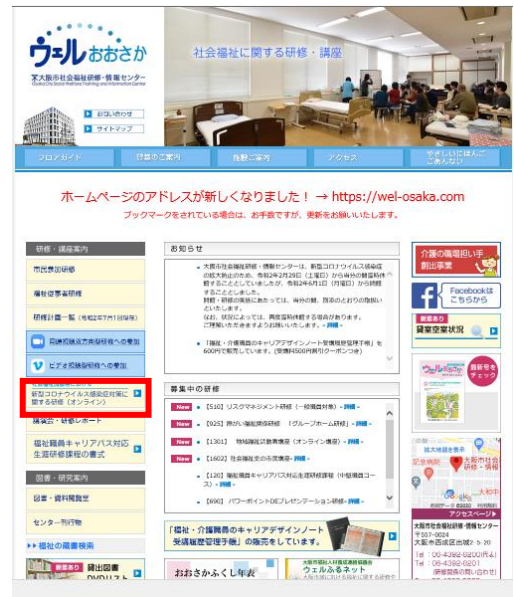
ウェルおおさか
大阪市社会福祉研修・情報センター
Osaka City Social Welfare Training and Information Center

お問い合わせ
サイトマップ

社会福祉に関する研修・講座

フロアガイド　研修のご案内　施設ご案内　アクセス　やさしいにほんごご案内

ホームページのアドレスが新しくなりました！ → https://wel-osaka.com
ブックマークをされている場合は、お手数ですが、更新をお願いいたします。

研修・講座案内
市民参加研修
福祉従事者研修
研修計画一覧（令和2年7月1日現在）
同時双方向型研修への参加
ビデオ配信型研修への参加
新型コロナウイルス感染症対策に関する研修（オンライン）
講演会・研修レポート
福祉職員キャリアパス対応生涯研修課程の書式

図書・研究案内
図書・資料閲覧室
センター刊行物
福祉の蔵書検索

お知らせ
大阪市社会福祉研修・情報センターは、新型コロナウイルス感染症の拡大防止のため、令和2年2月29日（土曜日）から当分の間研修を休館することとしていましたが、令和2年6月1日（月曜日）から再開することとしました。
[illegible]

募集中の研修
New 【510】リスクマネジメント研修（一般職員対象）・詳細
New 【925】施設介護職員研修 「グループホーム研修」・詳細
New 【1301】 地域福祉活動事業者（オンライン講座）・詳細
New 【1602】社会福祉法人の会計・詳細
【262】福祉職員キャリアパス対応生涯研修課程（中堅職員コース）・詳細
【690】パワーポイントDEプレゼンテーション研修・詳細

「福祉・介護職員のキャリアデザインノート受講履歴管理手帳」の販売をしています。

おおさかふくし手

介護の職場担い手創出事業
Facebookはこちらから
貸室空室状況
最新号をチェック

大阪市社会福祉研修・情報センター
〒557-0024
大阪市西成区出城2-5-20
TEL：06-4392-8200
FAX：06-4392-8201
アクセスマップ

ウェルふるネット